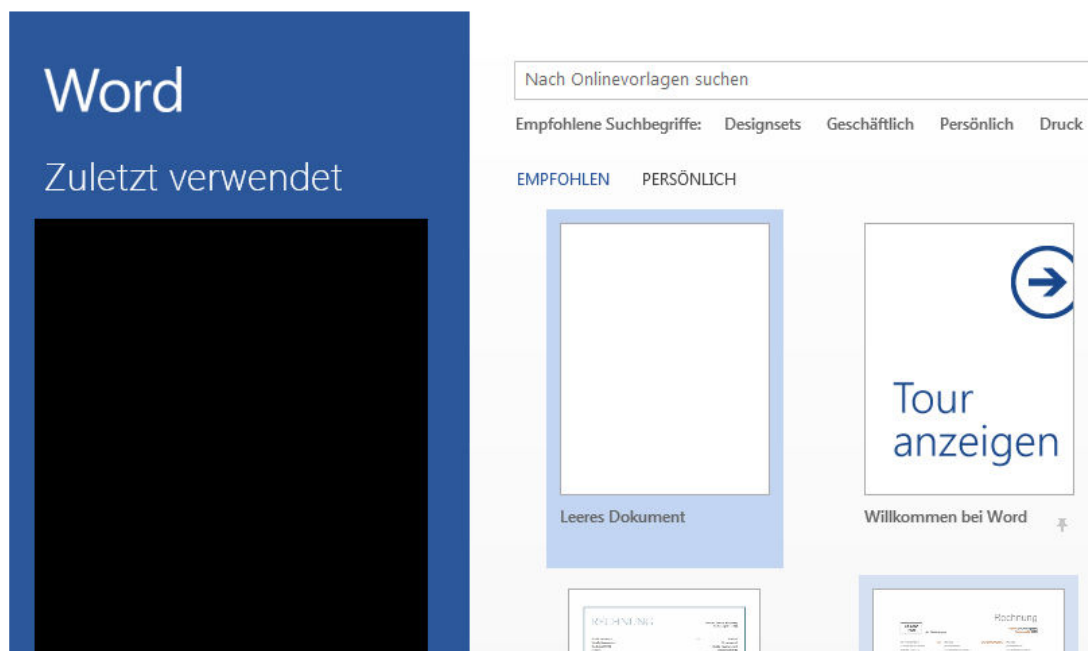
Word

Zuletzt verwendet

Nach Onlinevorlagen suchen

Empfohlene Suchbegriffe: Designsets Geschäftlich Persönlich Druck

EMPFOHLEN PERSÖNLICH

Leeres Dokument

Tour anzeigen

Willkommen bei Word

RECHNUNG

Rechnung